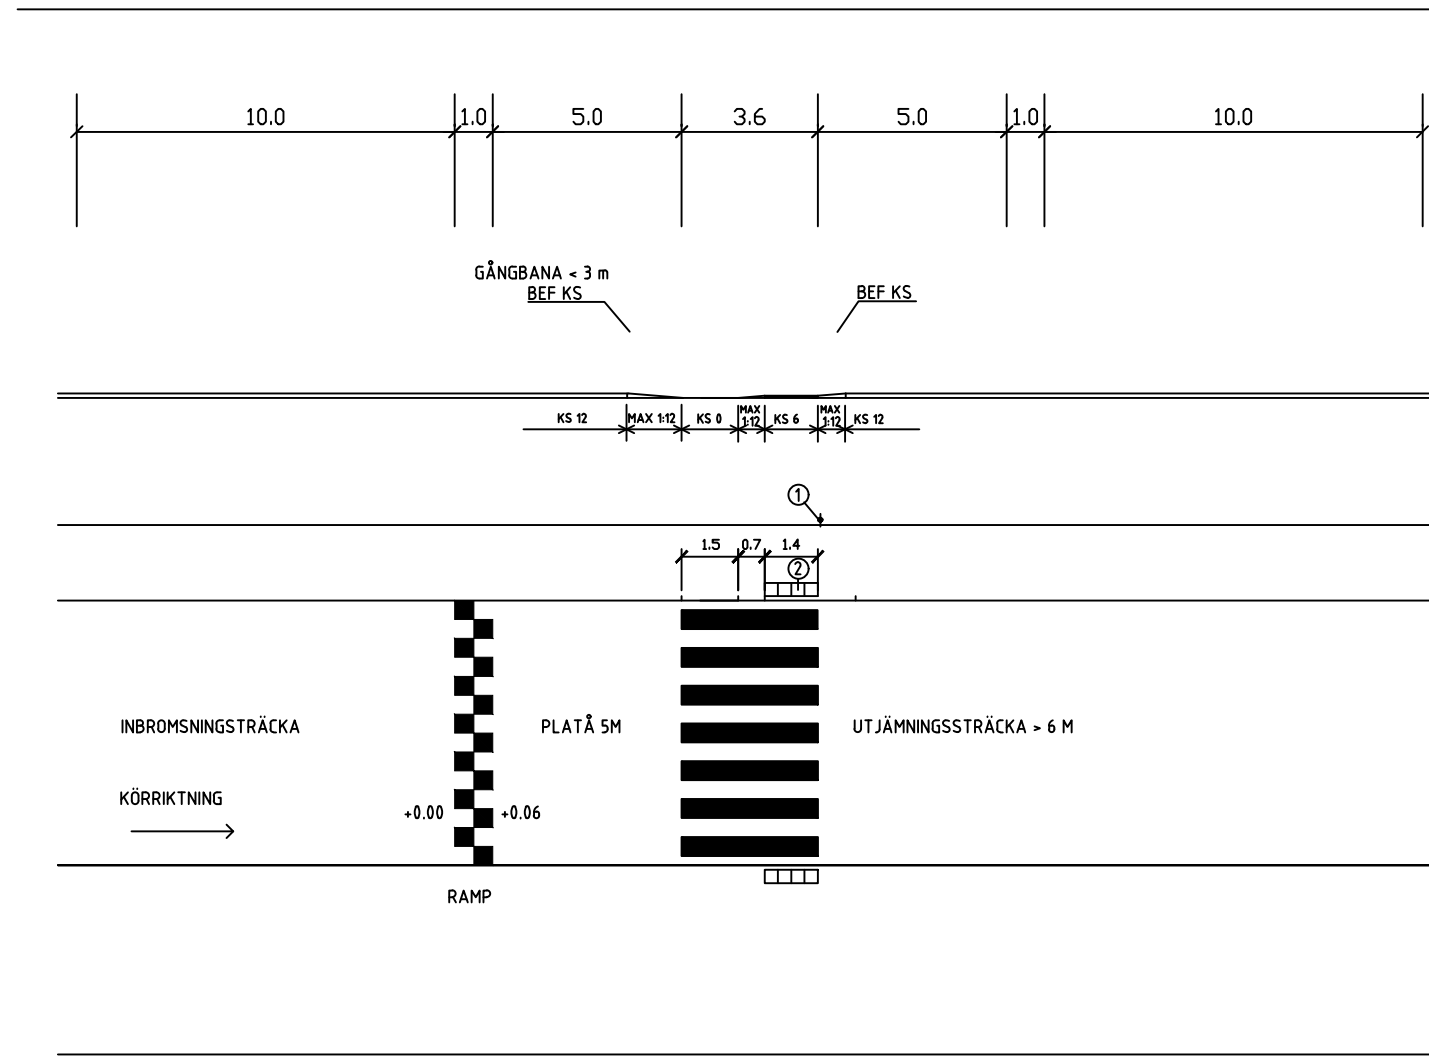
10.0 1.0 5.0 3.6 5.0 1.0 10.0

GÅNGBANA < 3 m
BEF KS

BEF KS

KS 12 MAX 1:12 KS 0 MAX 1:12 KS 6 MAX 1:12 KS 12

①

1.5 0.7 1.4

②

INBROMSNINGSTRÄCKA

PLATÅ 5M

UTJÄMNINGSSTRÄCKA > 6 M

KÖRRIKTNING

+0.00

+0.06

RAMP